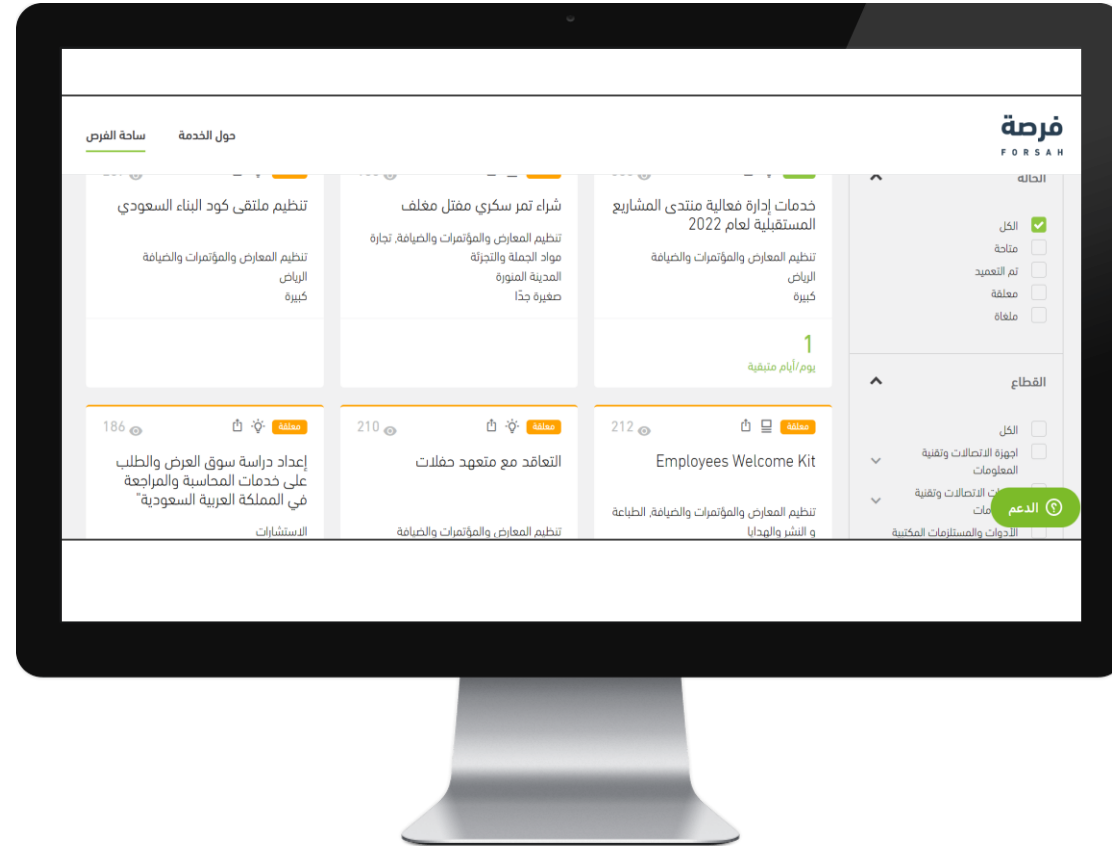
فرصة
FORSAH

ساحة الفرص
حول الخدمة

الحالة
الكل
متاحة
تم التعميد
معلقة
ملغاة

القطاع
الكل
اجهزة الاتصالات وتقنية المعلومات
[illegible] الاتصالات وتقنية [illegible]مات
الأدوات والمستلزمات المكتبية

خدمات إدارة فعالية منتدى المشاريع المستقبلية لعام 2022
تنظيم المعارض والمؤتمرات والضيافة
الرياض
كبيرة
1
يوم/أيام متبقية

شراء تمر سكري مفتل مغلف
تنظيم المعارض والمؤتمرات والضيافة, تجارة مواد الجملة والتجزئة
المدينة المنورة
صغيرة جدّا

تنظيم ملتقى كود البناء السعودي
تنظيم المعارض والمؤتمرات والضيافة
الرياض
كبيرة

معلقة
212
Employees Welcome Kit
تنظيم المعارض والمؤتمرات والضيافة, الطباعة و النشر والهدايا

معلقة
210
التعاقد مع متعهد حفلات
تنظيم المعارض والمؤتمرات والضيافة

معلقة
186
إعداد دراسة سوق العرض والطلب على خدمات المحاسبة والمراجعة في المملكة العربية السعودية"
الاستشارات

الدعم